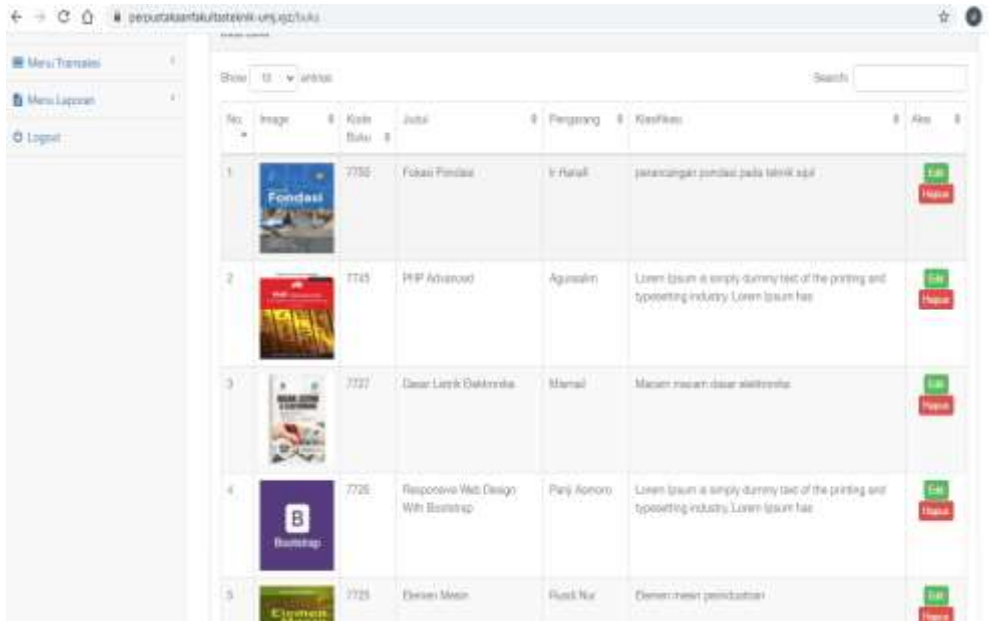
perpustakaanfakultasteknik-unj.xyz/buku

Menu Transaksi

Menu Laporan

Logout

Show 10 entries

Search:

| No. | Image | Kode Buku | Judul | Pengarang | Klasifikasi | Aksi |
|---|---|---|---|---|---|---|
| 1 | Fondasi | 7750 | Fokasi Fondasi | Ir Hanafi | perancangan pondasi pada teknik sipil | Edit Hapus |
| 2 | | 7745 | PHP Advanced | Agussalim | Lorem Ipsum is simply dummy text of the printing and typesetting industry. Lorem Ipsum has | Edit Hapus |
| 3 | | 7737 | Dasar Listrik Elektronika | Marnail | Macam macam dasar elektronika | Edit Hapus |
| 4 | B Bootstrap | 7726 | Responsive Web Design With Bootstrap | Panji Asmoro | Lorem Ipsum is simply dummy text of the printing and typesetting industry. Lorem Ipsum has | Edit Hapus |
| 5 | Elemen | 7725 | Elemen Mesin | Rusdi Nur | Elemen mesin perindustrian | Edit Hapus |